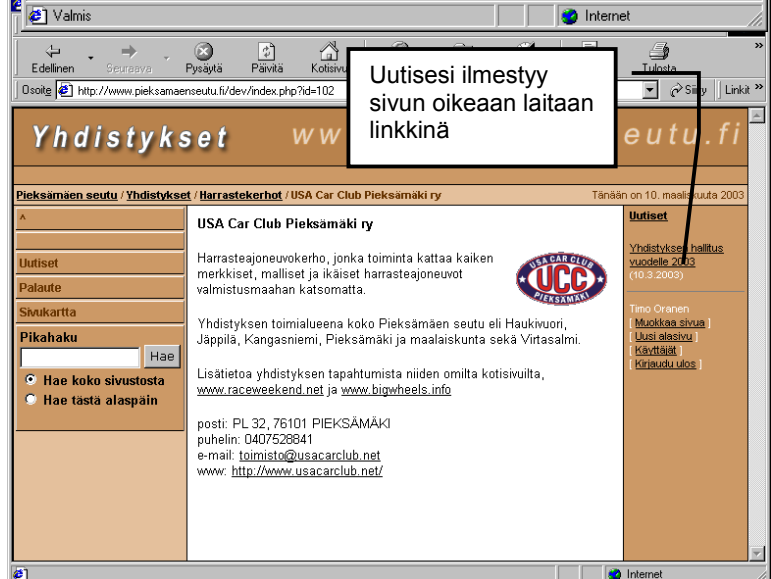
Valmis

Internet

Edellinen Seuraava Pysäytä Päivitä Kotisivu Tulosta

Osoite http://www.pieksamaenseutu.fi/dev/index.php?id=102

Siirry Linkit »

Uutisesi ilmestyy sivun oikeaan laitaan linkkinä

Yhdistykset www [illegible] seutu.fi

Pieksämäen seutu / Yhdistykset / Harrastekerhot / USA Car Club Pieksämäki ry

Tänään on 10. maaliskuuta 2003

^

Uutiset

Palaute

Sivukartta

Pikahaku

Hae

Hae koko sivustosta

Hae tästä alaspäin

USA Car Club Pieksämäki ry

Harrasteajoneuvokerho, jonka toiminta kattaa kaiken merkkiset, mallitset ja ikäiset harrasteajoneuvot valmistusmaahan katsomatta.

USA CAR CLUB UCC PIEKSÄMÄKI

Yhdistyksen toimialueena koko Pieksämäen seutu eli Haukivuori, Jäppilä, Kangasniemi, Pieksämäki ja maalaiskunta sekä Virtasalmi.

Lisätietoa yhdistyksen tapahtumista niiden omilta kotisivuilta, www.raceweekend.net ja www.bigwheels.info

posti: PL 32, 76101 PIEKSÄMÄKI
puhelin: 0407528841
e-mail: toimisto@usacarclub.net
www: http://www.usacarclub.net/

Uutiset

Yhdistyksen hallitus vuodelle 2003 (10.3.2003)

Timo Oranen
[ Muokkaa sivua ]
[ Uusi alasivu ]
[ Käyttäjät ]
[ Kirjaudu ulos ]

Internet